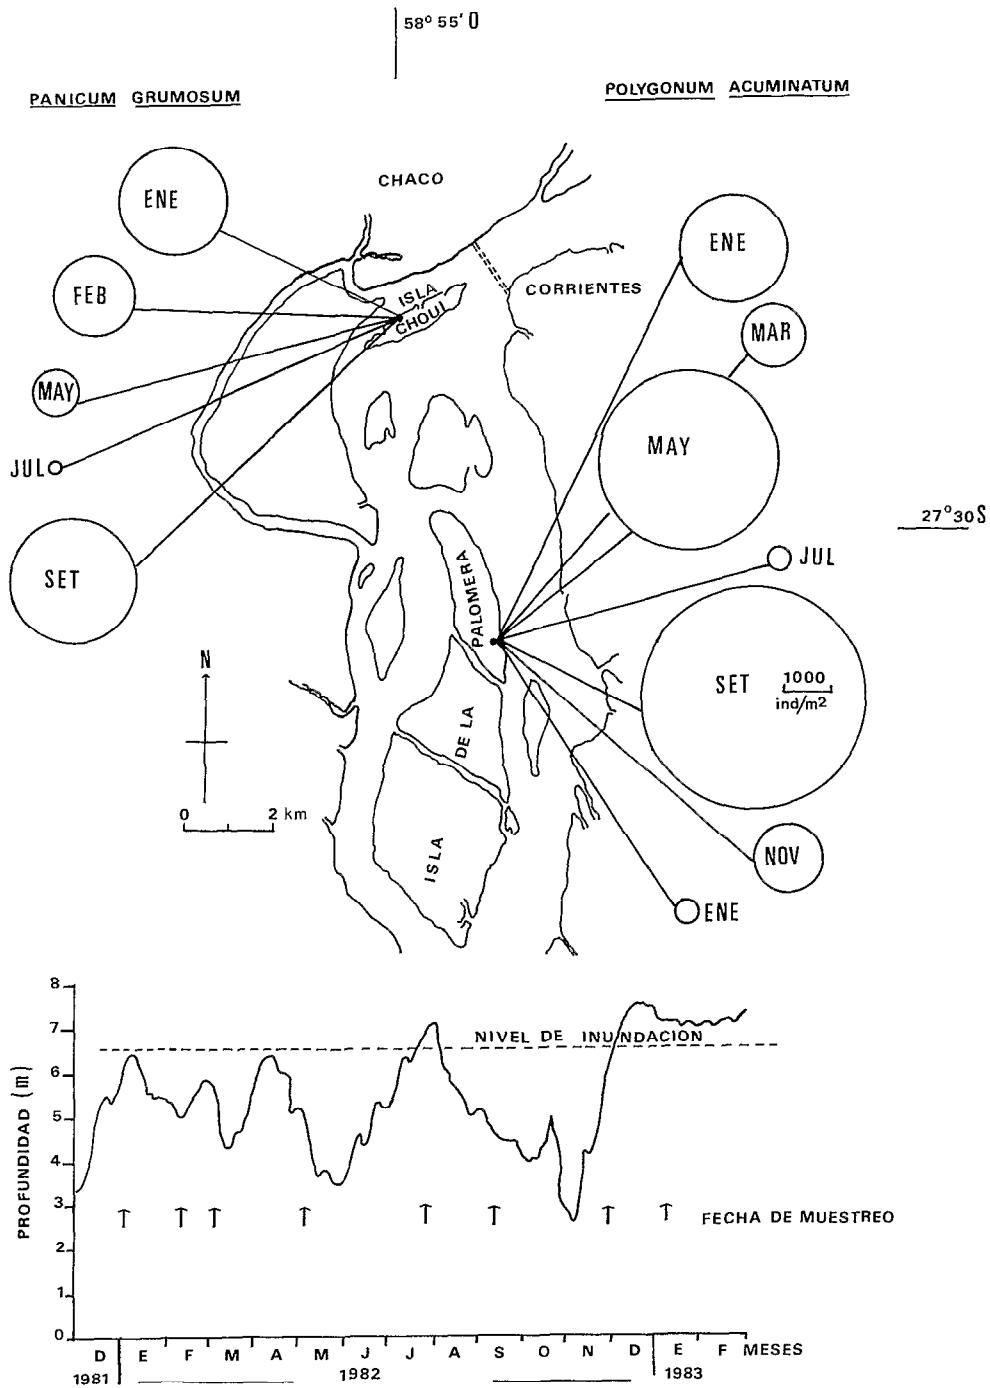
58° 55′ O

PANICUM GRUMOSUM

POLYGONUM ACUMINATUM

CHACO

ENE

FEB

MAY

JUL

SET

ISLA CHOUI

CORRIENTES

ENE

MAR

MAY

JUL

SET

1000 ind/m2

NOV

ENE

27°30S

PALOMERA

DE LA

ISLA

N

0

2 km

8

7

6

5

4

3

2

1

0

PROFUNDIDAD (m)

NIVEL DE INUNDACION

FECHA DE MUESTREO

D E F M A M J J A S O N D E F MESES

1981

1982

1983